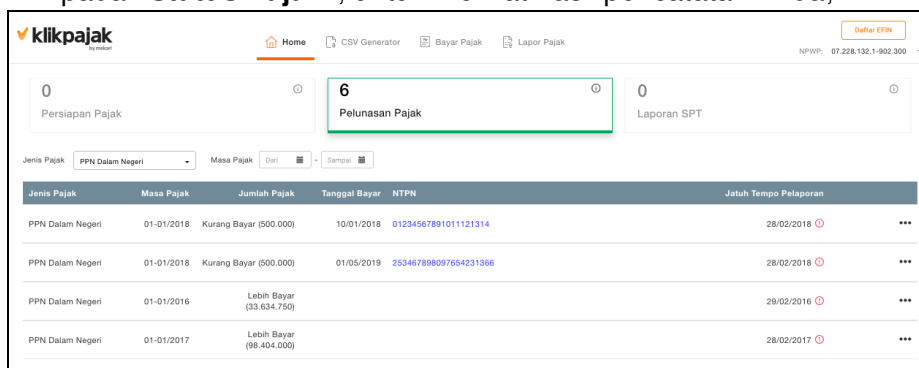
klikpajak
by mekari

Home CSV Generator Bayar Pajak Lapor Pajak

Daftar EFIN
NPWP: 07.228.132.1-902.300

0
Persiapan Pajak

6
Pelunasan Pajak

0
Laporan SPT

Jenis Pajak PPN Dalam Negeri Masa Pajak Dari - Sampai

| Jenis Pajak | Masa Pajak | Jumlah Pajak | Tanggal Bayar | NTPN | Jatuh Tempo Pelaporan | |
|---|---|---|---|---|---|---|
| PPN Dalam Negeri | 01-01/2018 | Kurang Bayar (500.000) | 10/01/2018 | 01234567891011121314 | 28/02/2018 | ••• |
| PPN Dalam Negeri | 01-01/2018 | Kurang Bayar (500.000) | 01/05/2019 | 253467898097654231366 | 28/02/2018 | ••• |
| PPN Dalam Negeri | 01-01/2016 | Lebih Bayar (33.634.750) | | | 29/02/2016 | ••• |
| PPN Dalam Negeri | 01-01/2017 | Lebih Bayar (98.404.000) | | | 28/02/2017 | ••• |